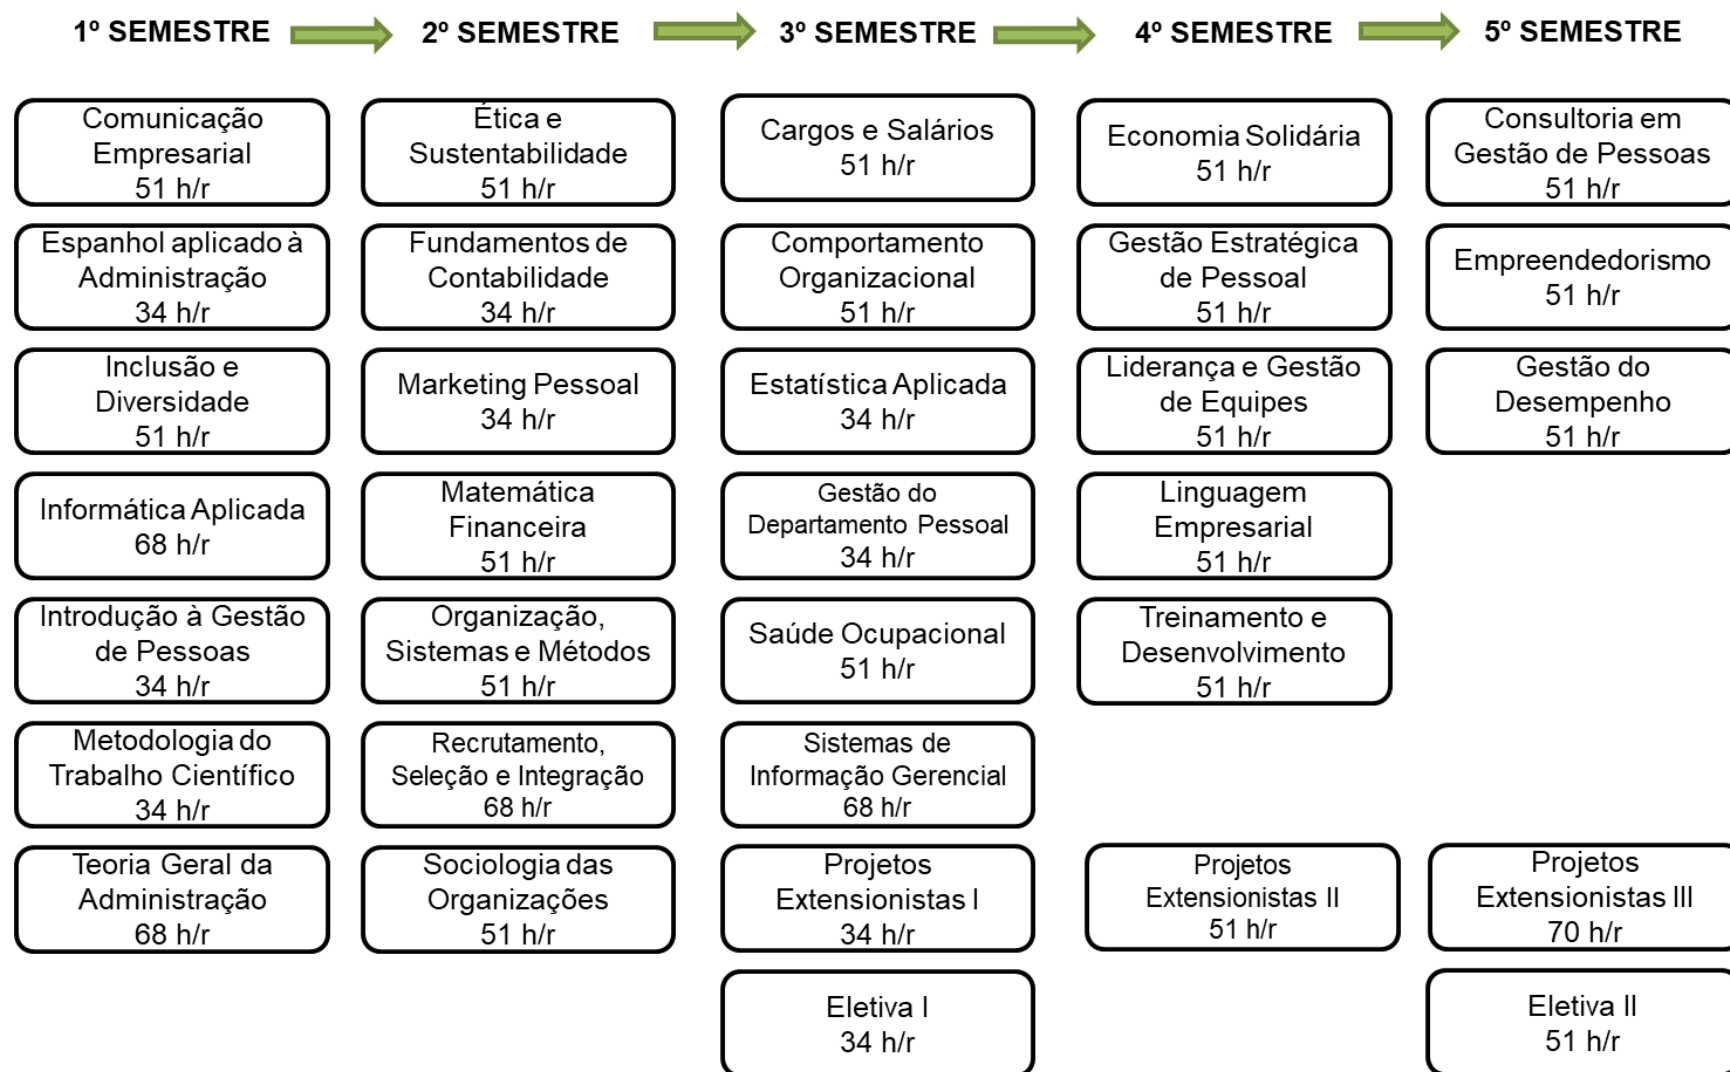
1º SEMESTRE

Comunicação Empresarial 51 h/r

Espanhol aplicado à Administração 34 h/r

Inclusão e Diversidade 51 h/r

Informática Aplicada 68 h/r

Introdução à Gestão de Pessoas 34 h/r

Metodologia do Trabalho Científico 34 h/r

Teoria Geral da Administração 68 h/r

2º SEMESTRE

Ética e Sustentabilidade 51 h/r

Fundamentos de Contabilidade 34 h/r

Marketing Pessoal 34 h/r

Matemática Financeira 51 h/r

Organização, Sistemas e Métodos 51 h/r

Recrutamento, Seleção e Integração 68 h/r

Sociologia das Organizações 51 h/r

3º SEMESTRE

Cargos e Salários 51 h/r

Comportamento Organizacional 51 h/r

Estatística Aplicada 34 h/r

Gestão do Departamento Pessoal 34 h/r

Saúde Ocupacional 51 h/r

Sistemas de Informação Gerencial 68 h/r

Projetos Extensionistas I 34 h/r

Eletiva I 34 h/r

4º SEMESTRE

Economia Solidária 51 h/r

Gestão Estratégica de Pessoal 51 h/r

Liderança e Gestão de Equipes 51 h/r

Linguagem Empresarial 51 h/r

Treinamento e Desenvolvimento 51 h/r

Projetos Extensionistas II 51 h/r

5º SEMESTRE

Consultoria em Gestão de Pessoas 51 h/r

Empreendedorismo 51 h/r

Gestão do Desempenho 51 h/r

Projetos Extensionistas III 70 h/r

Eletiva II 51 h/r